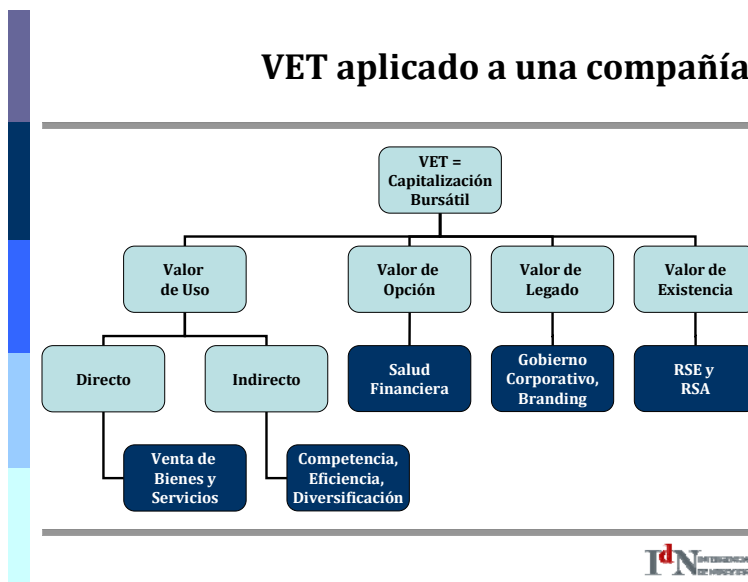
VET aplicado a una compañía

VET = Capitalización Bursátil

Valor de Uso

Valor de Opción

Valor de Legado

Valor de Existencia

Directo

Indirecto

Salud Financiera

Gobierno Corporativo, Branding

RSE y RSA

Venta de Bienes y Servicios

Competencia, Eficiencia, Diversificación

IdN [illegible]